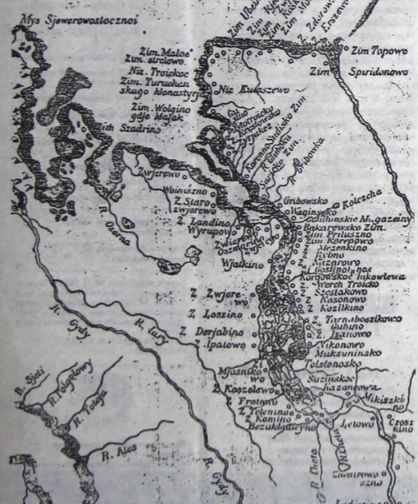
Mys Sjewerowostocznoi
Zim. Maloe Zim. strelowo
Niz. Troickoe Zim. Turuchanskago Monastyr
Zim. Wolgina gdje Masak
Zim Szadrino
Niz Kuraszowo
Zim Topowo
Zim Spiridonowo
Zarjerowo
Woiniszno
Z. Staro Zarjerewo
Z. Zandina
Wyrupowo
Wjatkino
Grubowsko
Kaginsko
Kolczcha
Zolotowskie Magazeiny
Lukarewsko Zim.
Zim Priluszno
Zim Korepowo
Meszenkino
Kosno
Nizgorowo
Gostilnoi nos
Korowskoe Inkowlewa
Verch Troicko
Orestkowo
Kasonowo
Kozlikino
Z. Zwjerowo
Z. Lozino
Z. Derjabino
Ipatowo
Tiurn-chonskowo
Gubano
Ipatowo
Vikonowo
Muksuninsko
Tolstonosko
Mjasnikowo
Z. Koszelewo
Z. Fratowo
Z. Teleninsko
Kamino
Bezukladnyino
Suzinsko
Kazancewa
Mikiszko
Letowo
Czos kino
R. Gydy
R. Lury
R. Ozero
R. Sjoi
R. Kligulowy
R. Tatuja
R. Nea
Kuonowo
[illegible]